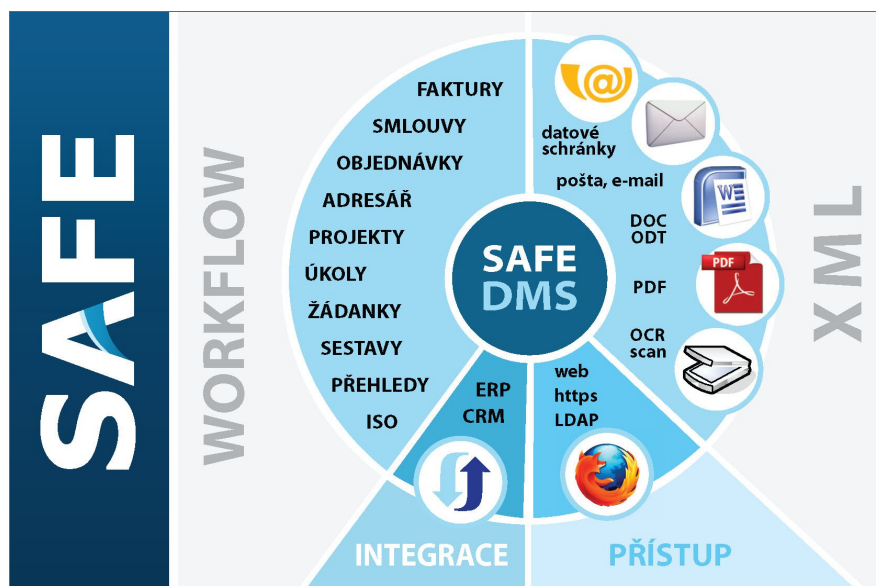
SAFE

WORKFLOW

FAKTURY
SMLOUVY
OBJEDNÁVKY
ADRESÁŘ
PROJEKTY
ÚKOLY
ŽÁDANKY
SESTAVY
PŘEHLEDY
ISO

SAFE
DMS

datové schránky
pošta, e-mail
DOC
ODT
PDF
PDF
OCR
scan

XML

ERP
CRM

web
https
LDAP

INTEGRACE

PŘÍSTUP